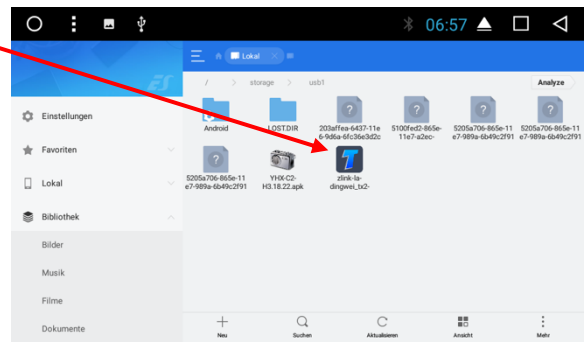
06:57

Lokal

/ storage usb1

Analyze

Android

LOST.DIR

203affea-6437-11e6-9d6a-6fc36e3d2c

5100fed2-865e-11e7-a2ec-

5205a706-865e-11e7-989a-6b49c2f91

5205a706-865e-11e7-989a-6b49c2f91

5205a706-865e-11e7-989a-6b49c2f91

YHX-C2-H3.18.22.apk

zlink-la-dingwei_tx2-

Einstellungen

Favoriten

Lokal

Bibliothek

Bilder

Musik

Filme

Dokumente

Neu

Suchen

Aktualisieren

Ansicht

Mehr